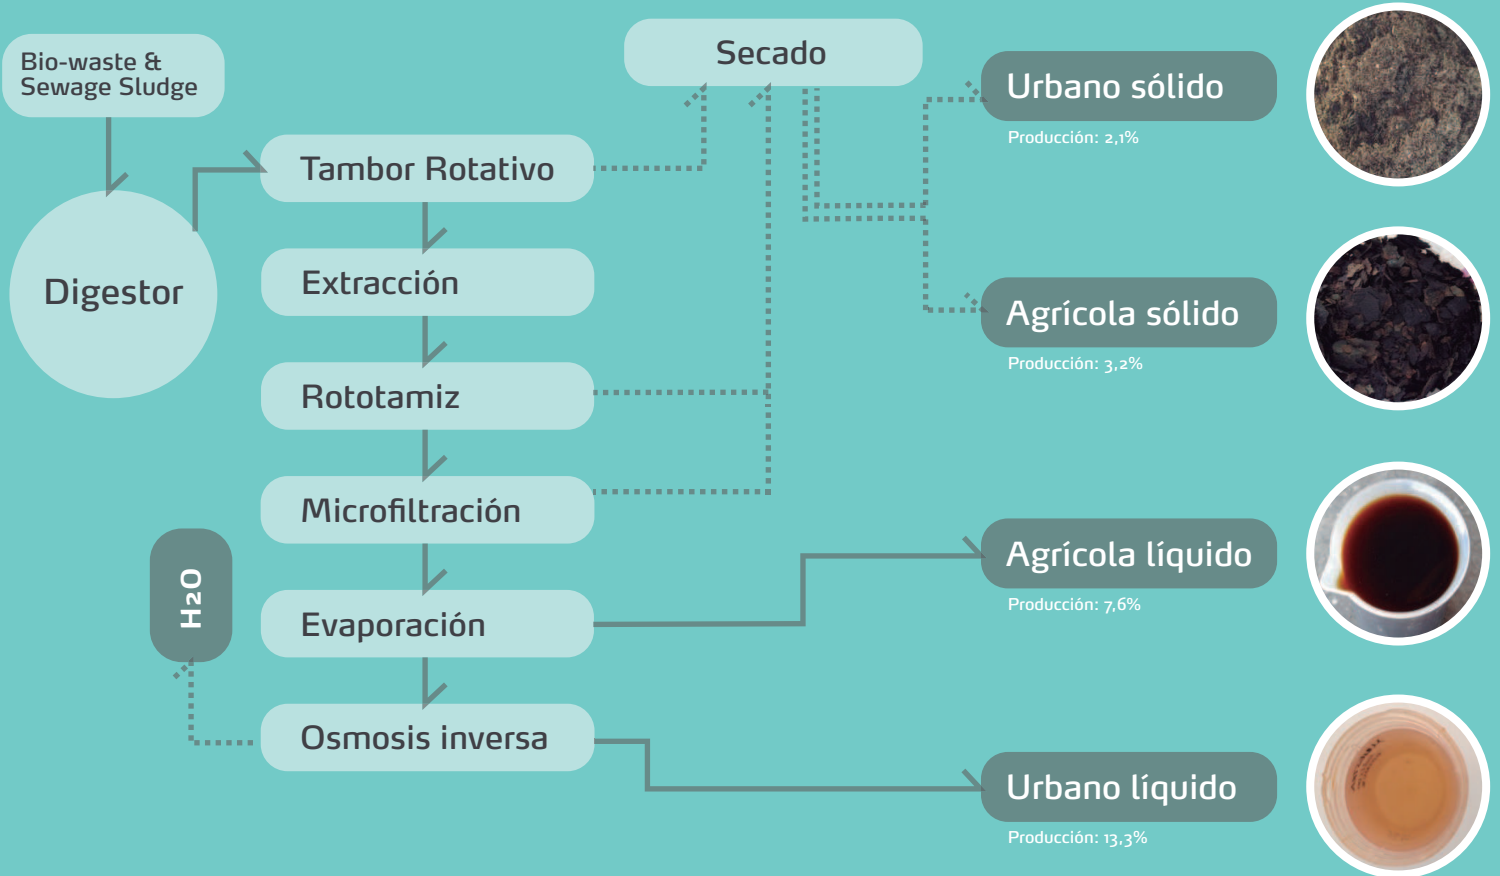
Bio-waste & Sewage Sludge

Digestor

Tambor Rotativo

Extracción

Rototamiz

Microfiltración

Evaporación

Osmosis inversa

H2O

Secado

Urbano sólido

Producción: 2,1%

Agrícola sólido

Producción: 3,2%

Agrícola líquido

Producción: 7,6%

Urbano líquido

Producción: 13,3%